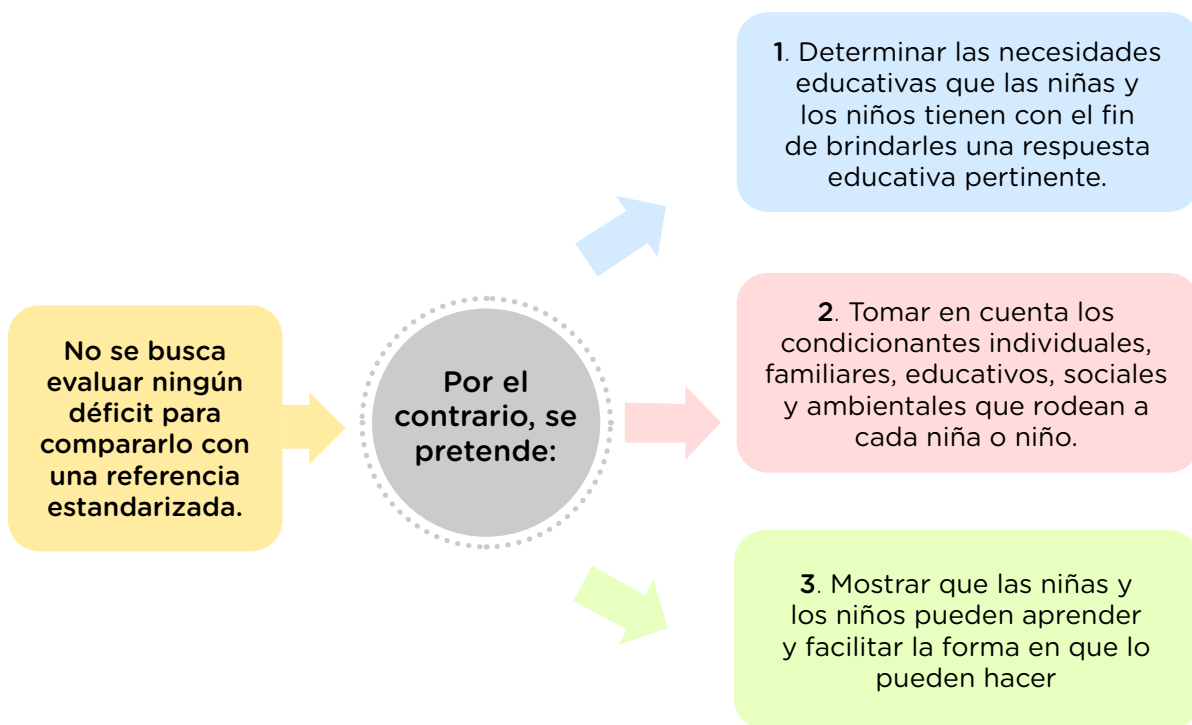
No se busca evaluar ningún déficit para compararlo con una referencia estandarizada.

Por el contrario, se pretende:

1. Determinar las necesidades educativas que las niñas y los niños tienen con el fin de brindarles una respuesta educativa pertinente.

2. Tomar en cuenta los condicionantes individuales, familiares, educativos, sociales y ambientales que rodean a cada niña o niño.

3. Mostrar que las niñas y los niños pueden aprender y facilitar la forma en que lo pueden hacer